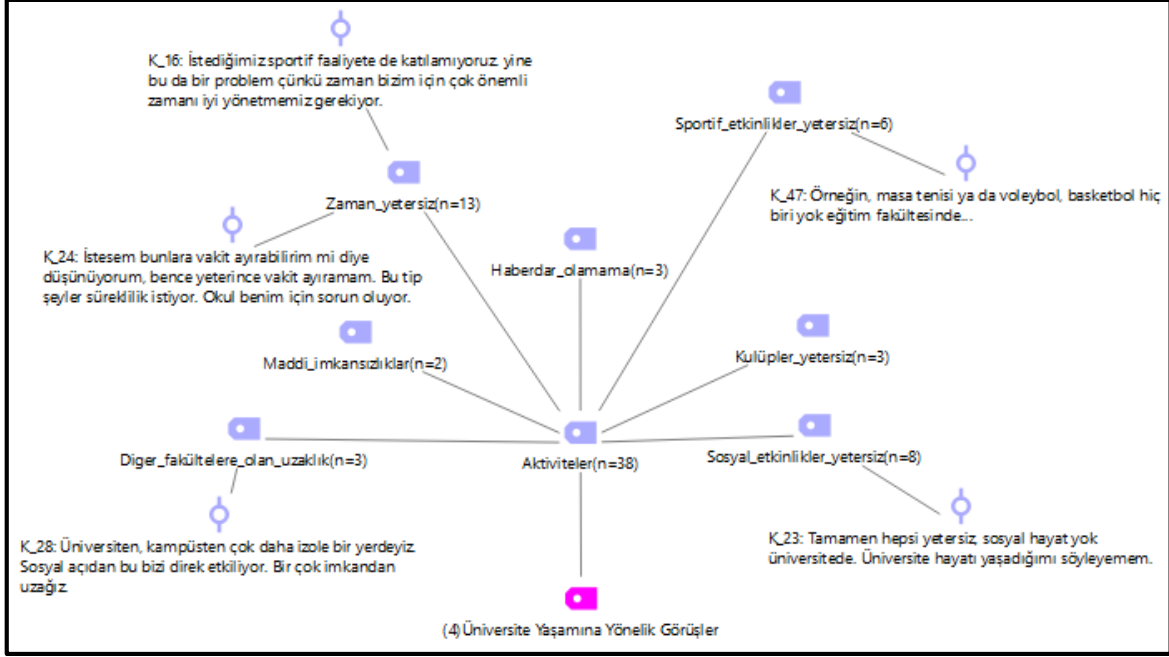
K_16: İstediğimiz sportif faaliyete de katılamıyoruz. yine bu da bir problem çünkü zaman bizim için çok önemli zamanı iyi yönetmemiz gerekiyor.

Sportif_etkinlikler_yetersiz(n=6)

K_47: Örneğin, masa tenisi ya da voleybol, basketbol hiç biri yok eğitim fakültesinde...

Zaman_yetersiz(n=13)

K_24: İstesem bunlara vakit ayırabilirim mi diye düşünüyorum, bence yeterince vakit ayıramam. Bu tip şeyler süreklilik istiyor. Okul benim için sorun oluyor.

Haberdar_olamama(n=3)

Maddi_imkansızlıklar(n=2)

Kulüpler_yetersiz(n=3)

Diger_fakültelere_olan_uzaklık(n=3)

Aktiviteler(n=38)

Sosyal_etkinlikler_yetersiz(n=8)

K_28: Üniversiten, kampüsten çok daha izole bir yerdeyiz. Sosyal açıdan bu bizi direk etkiliyor. Bir çok imkandan uzağız.

K_23: Tamamen hepsi yetersiz, sosyal hayat yok üniversitede. Üniversite hayatı yaşadığımı söyleyemem.

(4) Üniversite Yaşamına Yönelik Görüşler